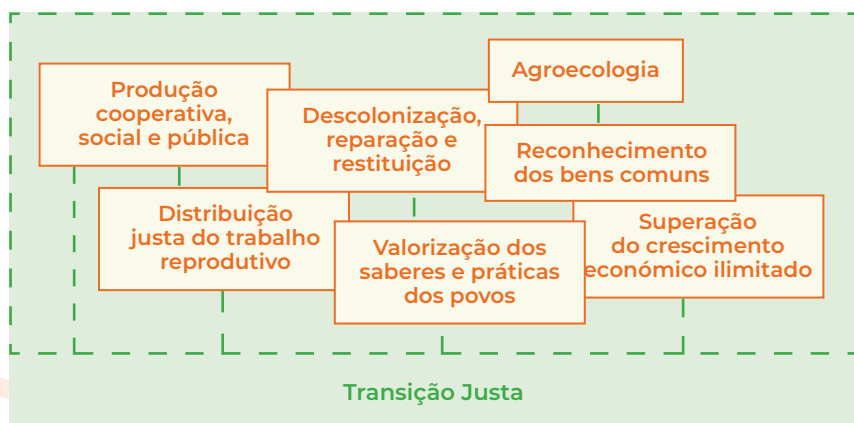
Produção cooperativa, social e pública

Descolonização, reparação e restituição

Agroecologia

Reconhecimento dos bens comuns

Distribuição justa do trabalho reprodutivo

Valorização dos saberes e práticas dos povos

Superação do crescimento económico ilimitado

Transição Justa